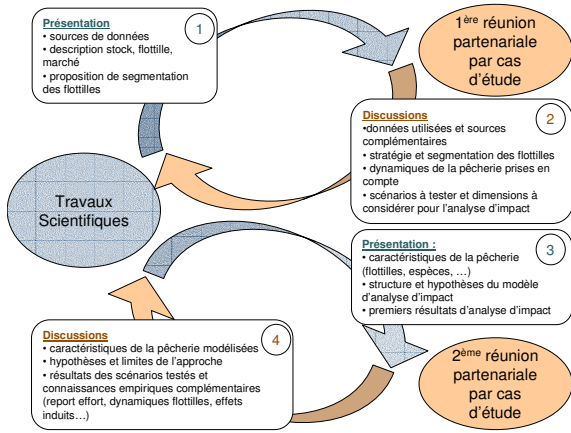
Présentation
• sources de données
• description stock, flottille, marché
• proposition de segmentation des flottilles

1

$1^{ère}$ réunion partenariale par cas d'étude

Discussions
•données utilisées et sources complémentaires
• stratégie et segmentation des flottilles
• dynamiques de la pêcherie prises en compte
• scénarios à tester et dimensions à considérer pour l'analyse d'impact

2

Travaux Scientifiques

Présentation :
• caractéristiques de la pêcherie (flottilles, espèces, …)
• structure et hypothèses du modèle d'analyse d'impact
• premiers résultats d'analyse d'impact

3

Discussions
• caractéristiques de la pêcherie modélisées
• hypothèses et limites de l'approche
• résultats des scénarios testés et connaissances empiriques complémentaires (report effort, dynamiques flottilles, effets induits…)

4

$2^{ème}$ réunion partenariale par cas d'étude